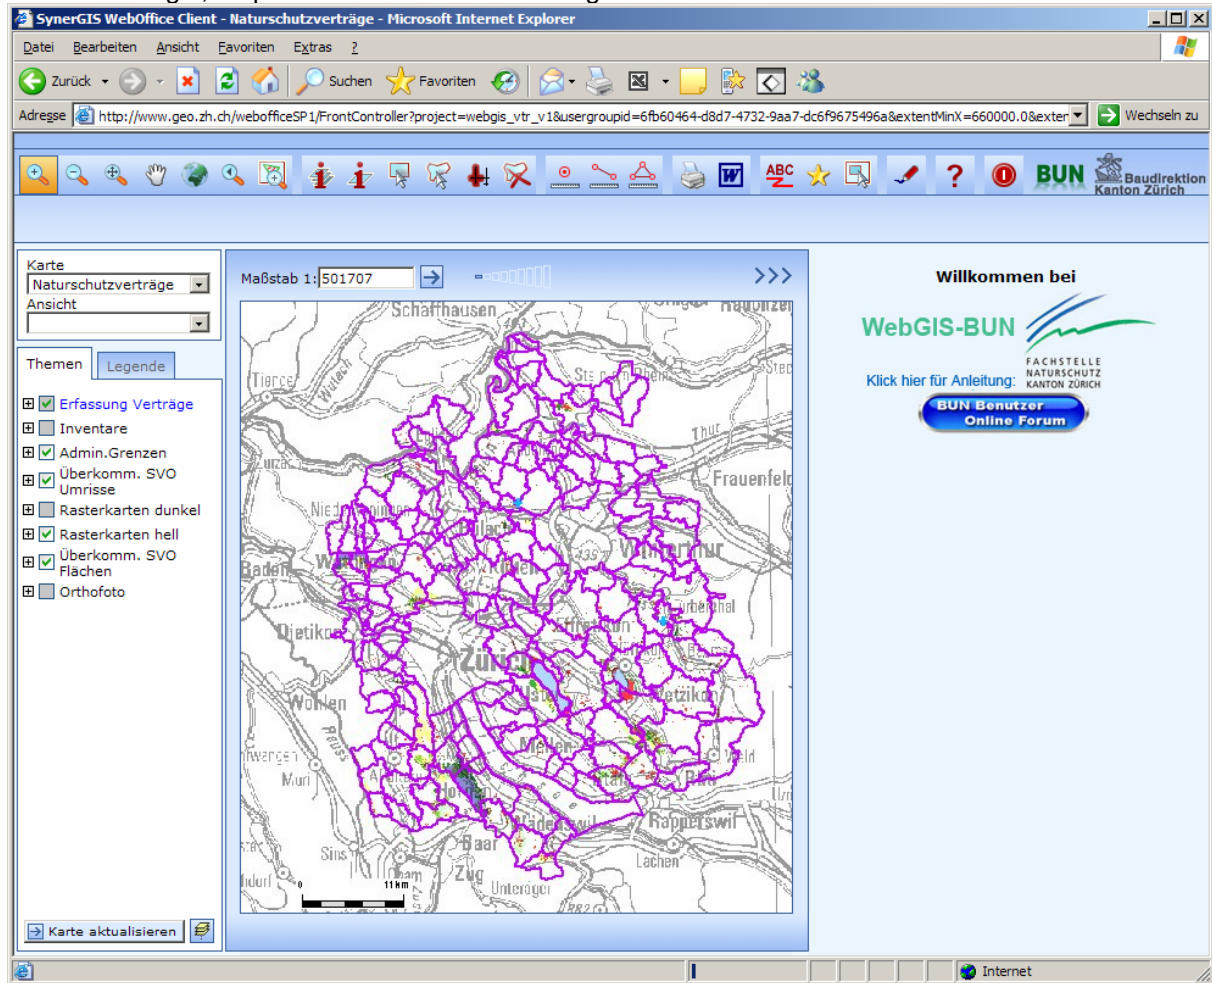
SynerGIS WebOffice Client - Naturschutzverträge - Microsoft Internet Explorer

Datei Bearbeiten Ansicht Favoriten Extras ?

Zurück Suchen Favoriten

Adresse http://www.geo.zh.ch/webofficeSP1/FrontController?project=webgis_vtr_v1&usergroupid=6fb60464-d8d7-4732-9aa7-dc6f9675496a&extentMinX=660000.0&exter Wechseln zu

BUN Baudirektion Kanton Zürich

Karte
Naturschutzverträge
Ansicht

Themen Legende

Erfassung Verträge
Inventare
Admin.Grenzen
Überkomm. SVO Umrisse
Rasterkarten dunkel
Rasterkarten hell
Überkomm. SVO Flächen
Orthofoto

Karte aktualisieren

Maßstab 1: 501707

Schaffhausen
Frauenfeld
Winterthur
Baden
Zürich
Wetzikon
Wohlen
Meilen
Rapperswil
Zug
Lachen
0 11 km

Willkommen bei
WebGIS-BUN
FACHSTELLE NATURSCHUTZ KANTON ZÜRICH
Klick hier für Anleitung:
BUN Benutzer Online Forum

Internet